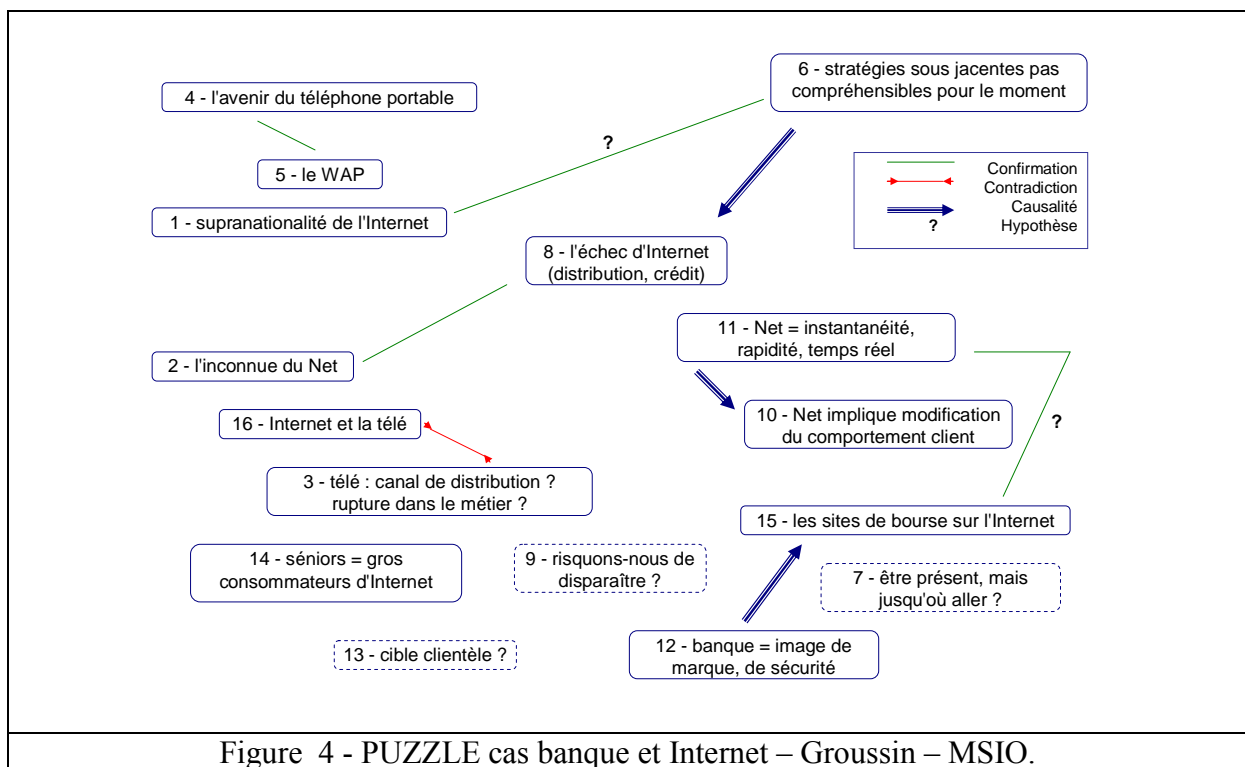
4 - l'avenir du téléphone portable

5 - le WAP

1 - supranationalité de l'Internet

?

6 - stratégies sous jacentes pas compréhensibles pour le moment

Confirmation
Contradiction
Causalité
? Hypothèse

8 - l'échec d'Internet (distribution, crédit)

2 - l'inconnue du Net

11 - Net = instantanéité, rapidité, temps réel

10 - Net implique modification du comportement client

?

16 - Internet et la télé

3 - télé : canal de distribution ? rupture dans le métier ?

15 - les sites de bourse sur l'Internet

14 - séniors = gros consommateurs d'Internet

9 - risquons-nous de disparaître ?

7 - être présent, mais jusqu'où aller ?

13 - cible clientèle ?

12 - banque = image de marque, de sécurité

Figure 4 - PUZZLE cas banque et Internet – Groussin – MSIO.